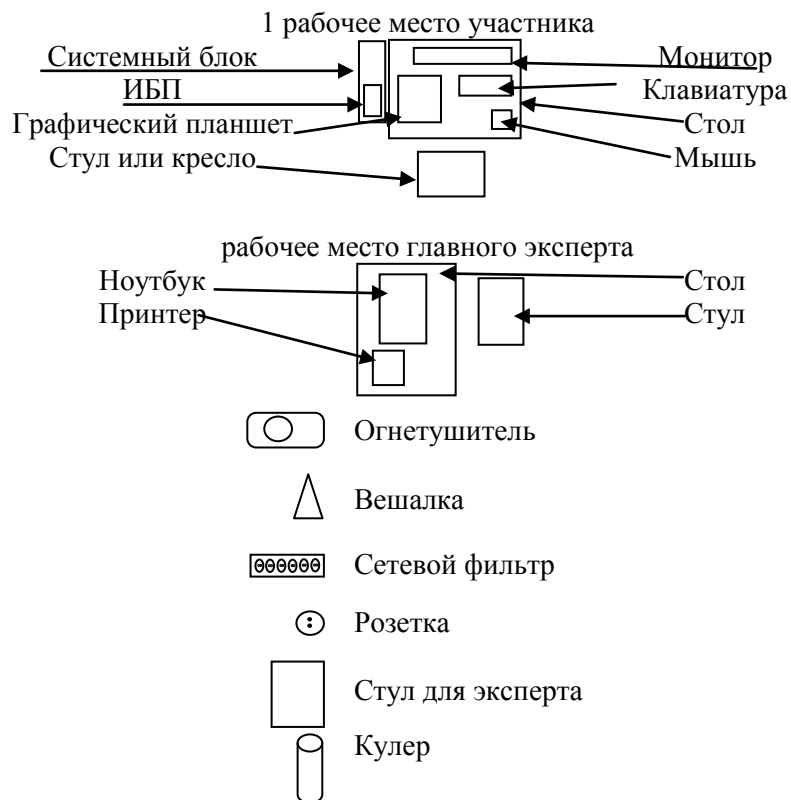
1 рабочее место участника

Системный блок
ИБП
Графический планшет
Стул или кресло

Монитор
Клавиатура
Стол
Мышь

рабочее место главного эксперта

Ноутбук
Принтер

Стол
Стул

Огнетушитель

Вешалка

Сетевой фильтр

Розетка

Стул для эксперта

Кулер